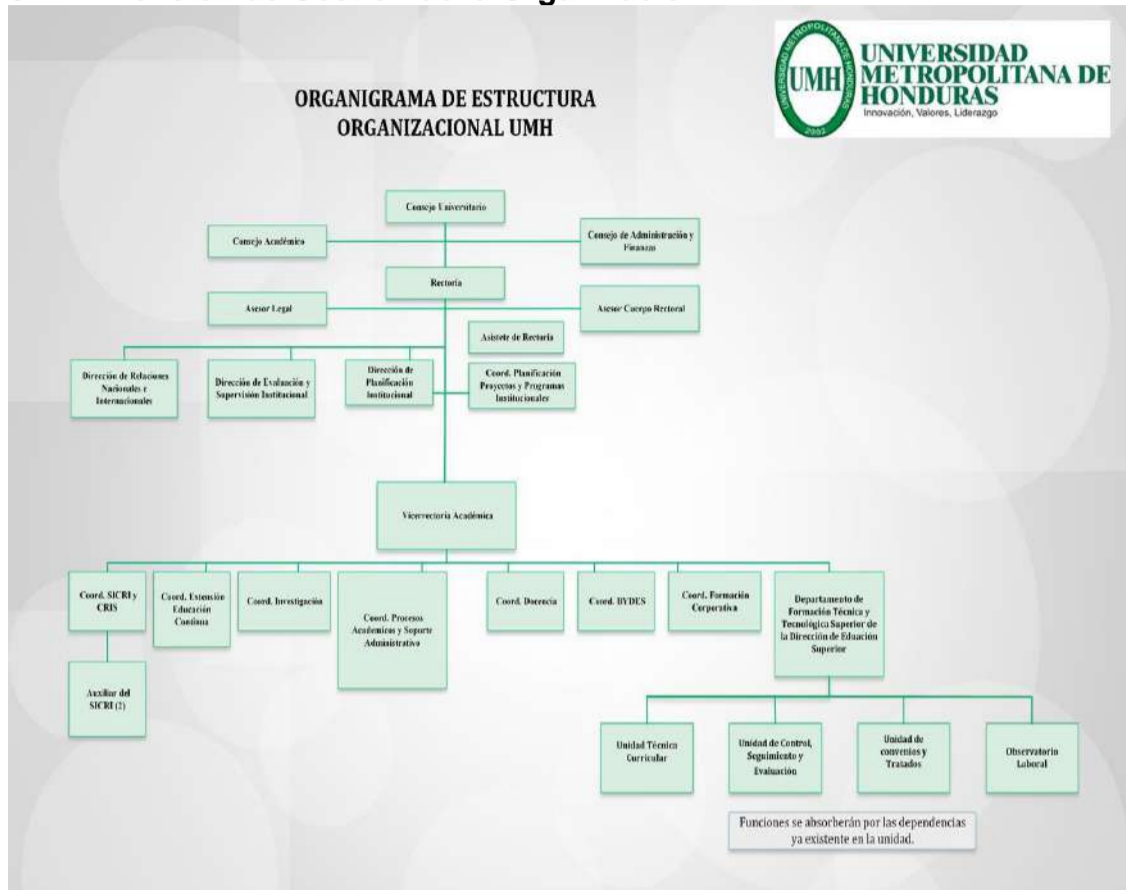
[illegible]

UNIVERSIDAD METROPOLITANA DE HONDURAS
Innovación, Valores, Liderazgo
UMH
UNIVERSIDAD METROPOLITANA DE HONDURAS
2003

ORGANIGRAMA DE ESTRUCTURA ORGANIZACIONAL UMH

Consejo Universitario

Consejo Académico

Consejo de Administración y Finanzas

Rectoría

Asesor Legal

Asesor Cuerpo Rectoral

Asistete de Rectoría

Dirección de Relaciones Nacionales e Internacionales

Dirección de Evaluación y Supervisión Institucional

Dirección de Planificación Institucional

Coord. Planificación Proyectos y Programas Institucionales

Vicerrectoría Académica

Coord. SICRI y CRIS

Coord. Extensión Educación Contínua

Coord. Investigación

Coord. Procesos Academicos y Soporte Administrativo

Coord. Docencia

Coord. BYDES

Coord. Formación Corporativa

Departamento de Formación Técnica y Tecnológica Superior de la Dirección de Eduación Superior

Auxiliar del SICRI (2)

Unidad Técnica Curricular

Unidad de Control, Seguimiento y Evaluación

Unidad de convenios y Tratados

Observatorio Laboral

Funciones se absorberán por las dependencias ya existente en la unidad.